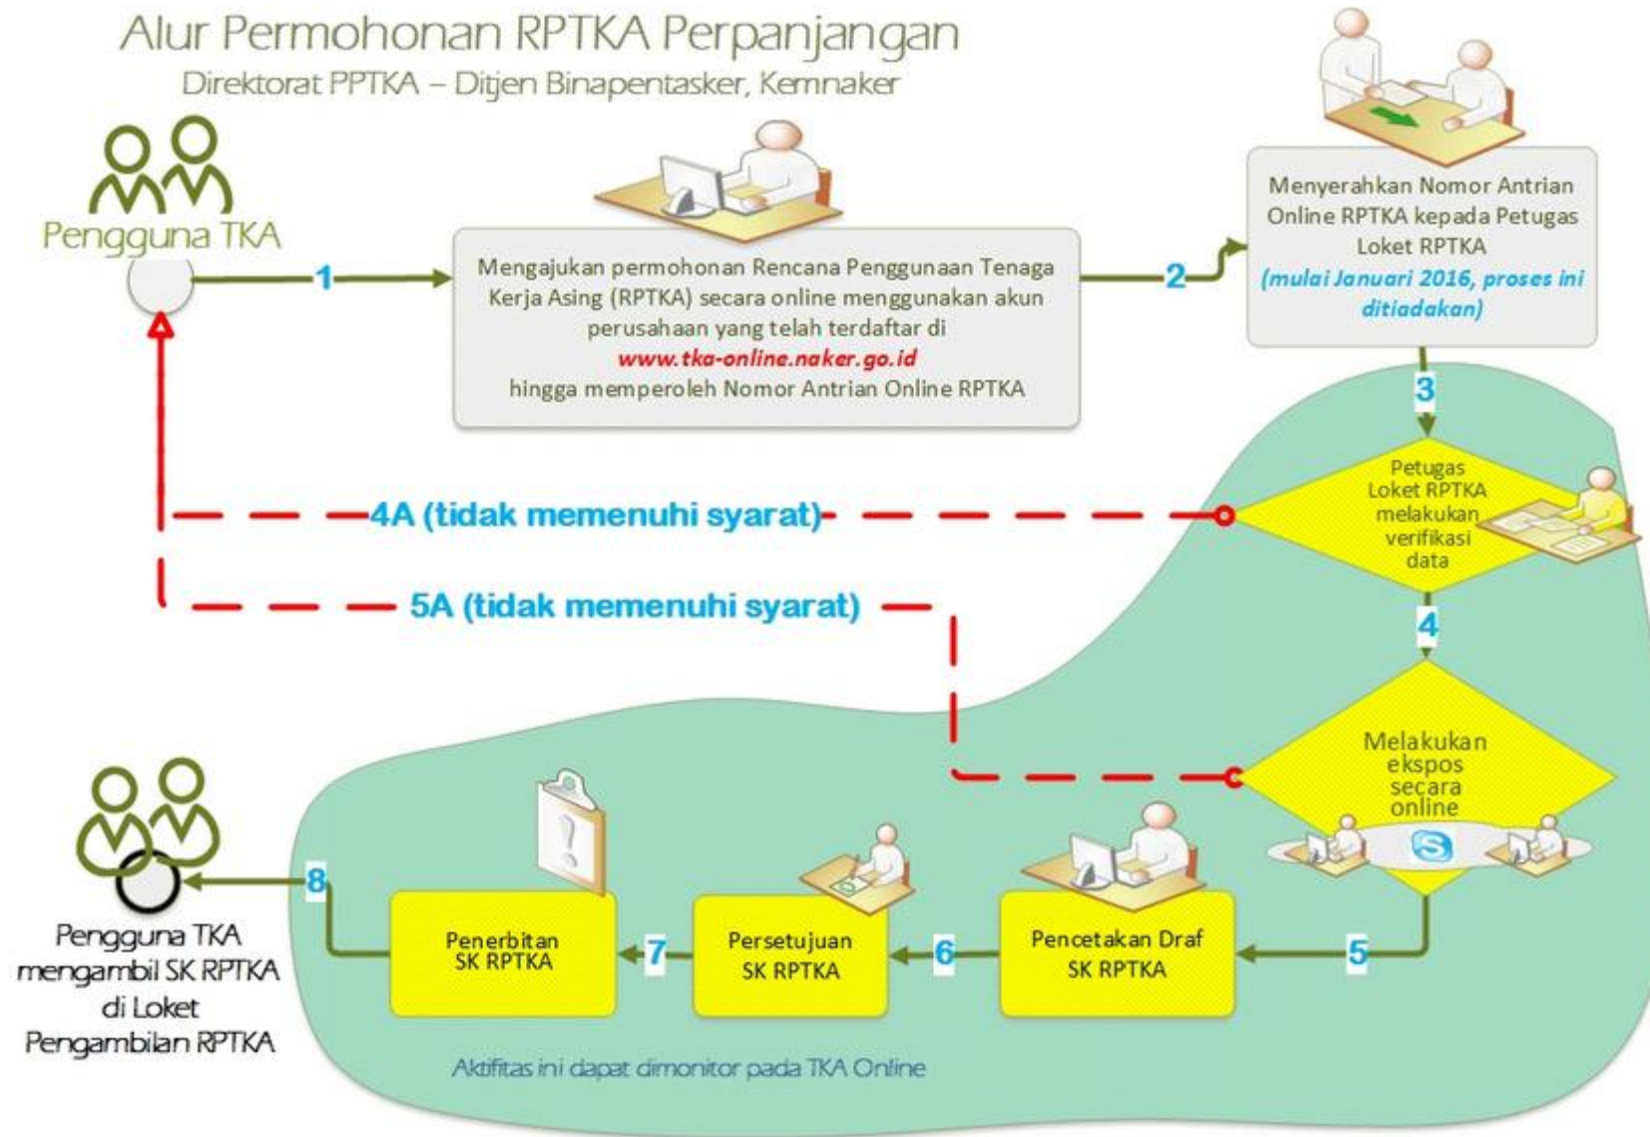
Alur Permohonan RPTKA Perpanjangan
Direktorat PPTKA – Ditjen Binapentasker, Kemnaker

Pengguna TKA

1

Mengajukan permohonan Rencana Penggunaan Tenaga Kerja Asing (RPTKA) secara online menggunakan akun perusahaan yang telah terdaftar di www.tka-online.naker.go.id hingga memperoleh Nomor Antrian Online RPTKA

2

Menyerahkan Nomor Antrian Online RPTKA kepada Petugas Loket RPTKA (mulai Januari 2016, proses ini ditiadakan)

3

Petugas Loket RPTKA melakukan verifikasi data

4A (tidak memenuhi syarat)

5A (tidak memenuhi syarat)

4

Melakukan ekspos secara online

5

Pencetakan Draf SK RPTKA

6

Persetujuan SK RPTKA

7

Penerbitan SK RPTKA

8

Pengguna TKA mengambil SK RPTKA di Loket Pengambilan RPTKA

Aktifitas ini dapat dimonitor pada TKA Online